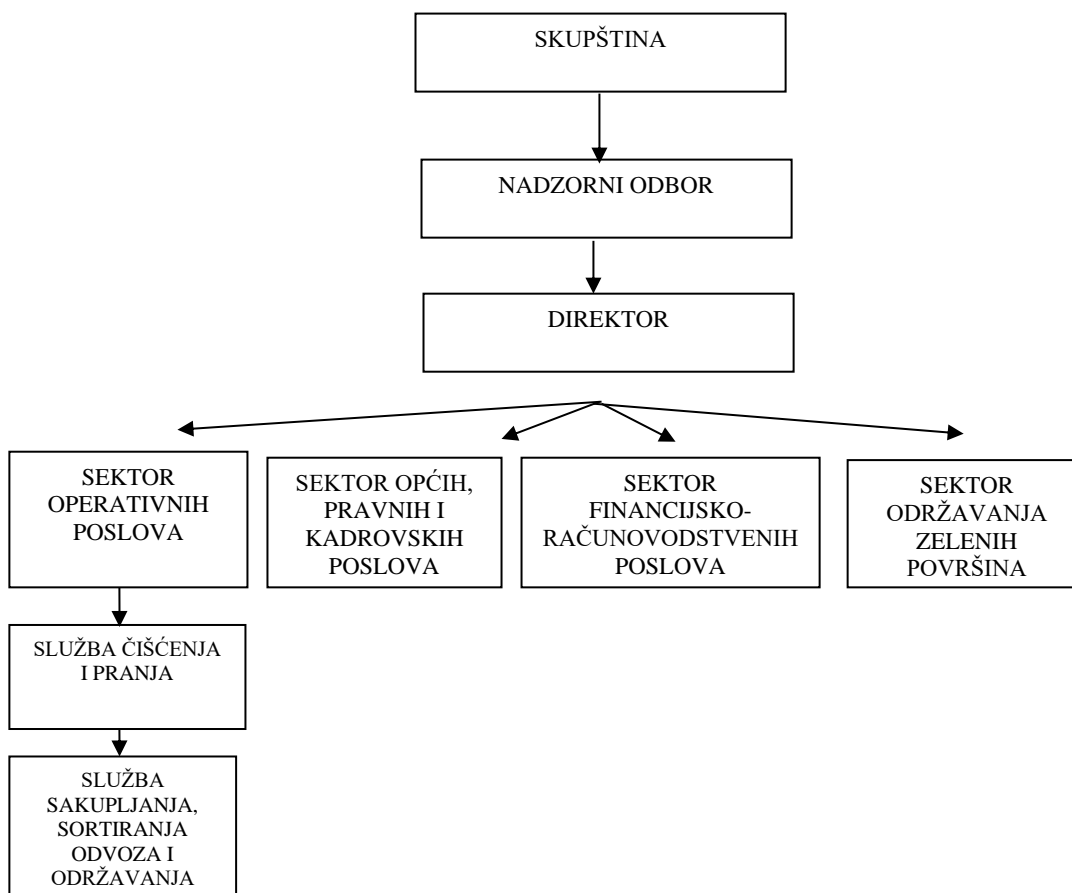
SKUPŠTINA

NADZORNI ODBOR

DIREKTOR

SEKTOR OPERATIVNIH POSLOVA

SEKTOR OPĆIH, PRAVNIH I KADROVSKIH POSLOVA

SEKTOR FINANCIJSKO-RAČUNOVODSTVENIH POSLOVA

SEKTOR ODRŽAVANJA ZELENIH POVRŠINA

SLUŽBA ČIŠĆENJA I PRANJA

SLUŽBA SAKUPLJANJA, SORTIRANJA ODVOZA I ODRŽAVANJA